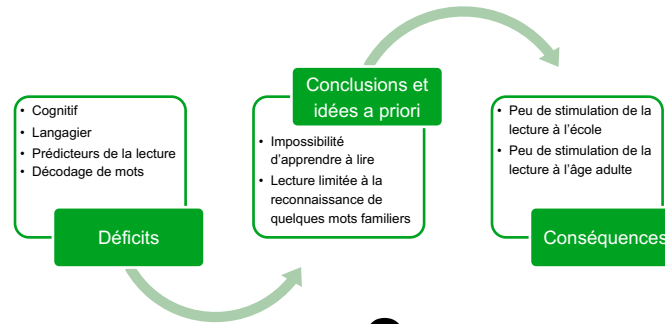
• Cognitif
• Langagier
• Prédicteurs de la lecture
• Décodage de mots

Déficits

Conclusions et idées a priori

• Impossibilité d'apprendre à lire
• Lecture limitée à la reconnaissance de quelques mots familiers

• Peu de stimulation de la lecture à l'école
• Peu de stimulation de la lecture à l'âge adulte

Conséquences